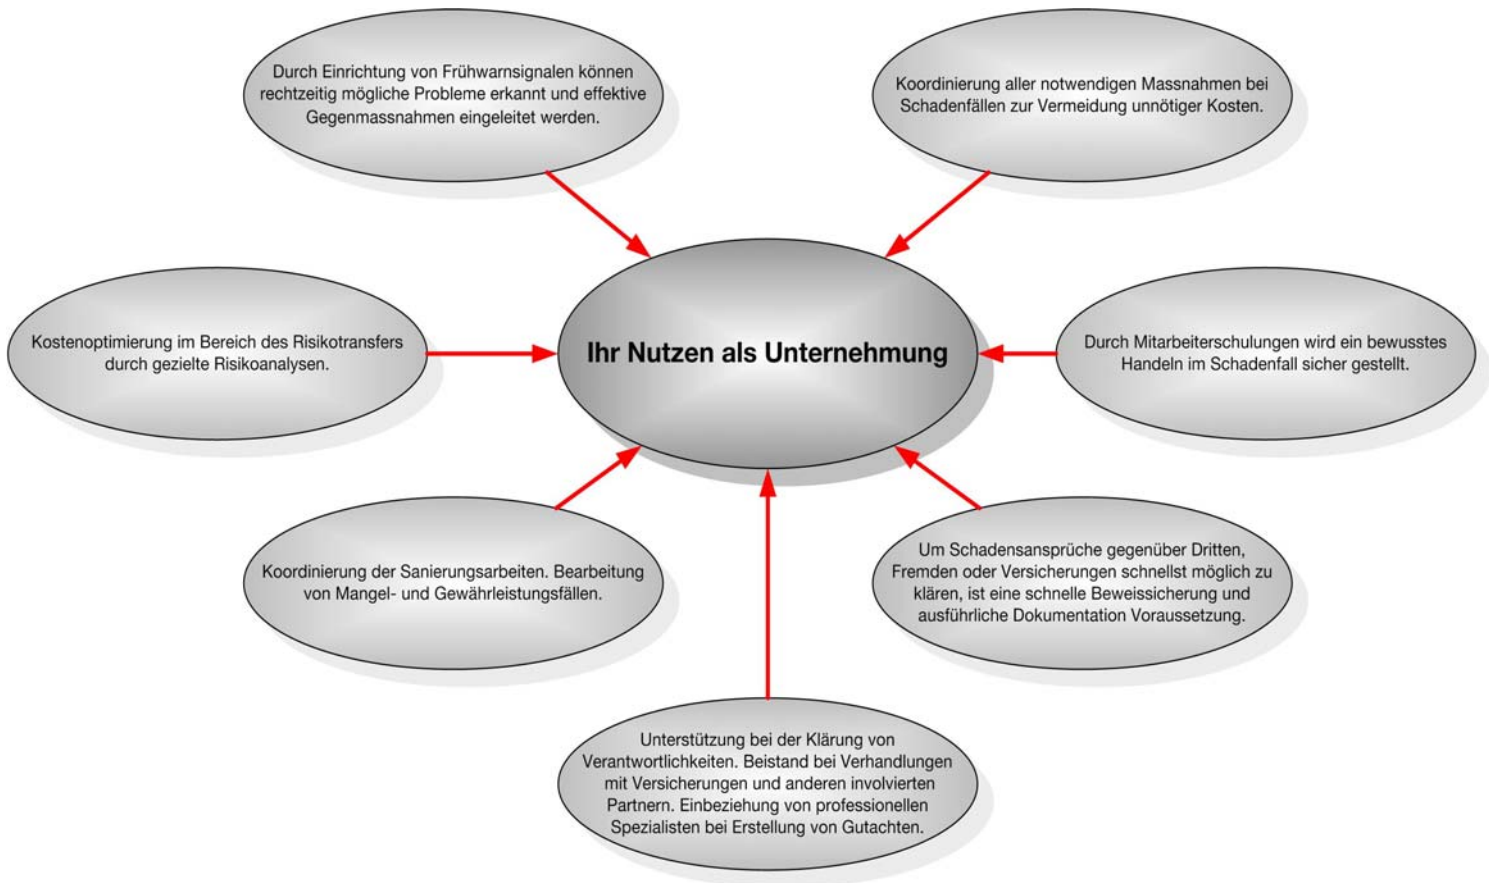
Durch Einrichtung von Frühwarnsignalen können rechtzeitig mögliche Probleme erkannt und effektive Gegenmassnahmen eingeleitet werden.

Koordinierung aller notwendigen Massnahmen bei Schadenfällen zur Vermeidung unnötiger Kosten.

Kostenoptimierung im Bereich des Risikotransfers durch gezielte Risikoanalysen.

Ihr Nutzen als Unternehmung

Durch Mitarbeiterschulungen wird ein bewusstes Handeln im Schadenfall sicher gestellt.

Koordinierung der Sanierungsarbeiten. Bearbeitung von Mangel- und Gewährleistungsfällen.

Um Schadensansprüche gegenüber Dritten, Fremden oder Versicherungen schnellst möglich zu klären, ist eine schnelle Beweissicherung und ausführliche Dokumentation Voraussetzung.

Unterstützung bei der Klärung von Verantwortlichkeiten. Beistand bei Verhandlungen mit Versicherungen und anderen involvierten Partnern. Einbeziehung von professionellen Spezialisten bei Erstellung von Gutachten.